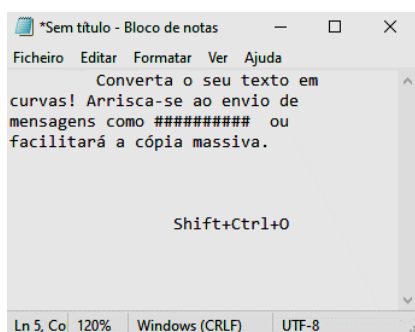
*Sem título - Bloco de notas

Ficheiro Editar Formatar Ver Ajuda

Converta o seu texto em curvas! Arrisca-se ao envio de mensagens como ########## ou facilitará a cópia massiva.

Shift+Ctrl+O

Ln 5, Co 120% Windows (CRLF) UTF-8